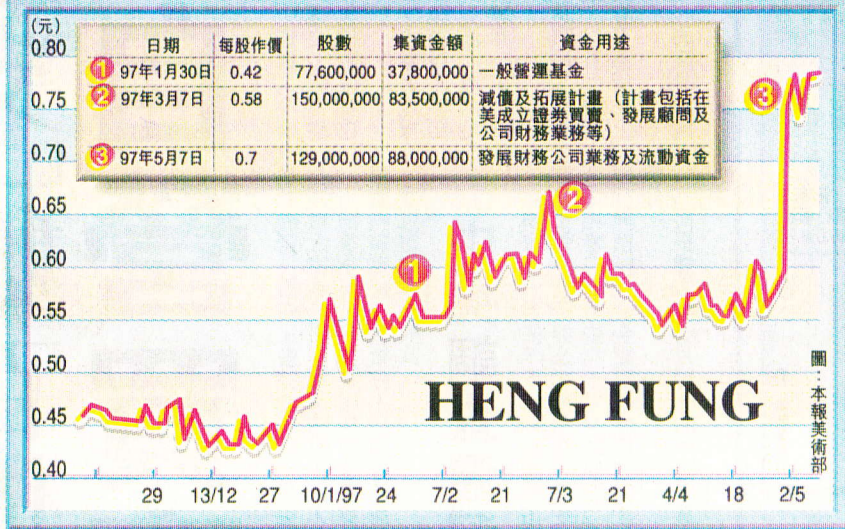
(元)
0.80
0.75
0.70
0.65
0.60
0.55
0.50
0.45
0.40

| | 日期 | 每股作價 | 股數 | 集資金額 | 資金用途 |
|---|---|---|---|---|---|
| 1 | 97年1月30日 | 0.42 | 77,600,000 | 37,800,000 | 一般營運基金 |
| 2 | 97年3月7日 | 0.58 | 150,000,000 | 83,500,000 | 減債及拓展計畫（計畫包括在美成立證券買賣、發展顧問及公司財務業務等） |
| 3 | 97年5月7日 | 0.7 | 129,000,000 | 88,000,000 | 發展財務公司業務及流動資金 |

1
2
3

HENG FUNG

圖：本報美術部

29 13/12 27 10/1/97 24 7/2 21 7/3 21 4/4 18 2/5